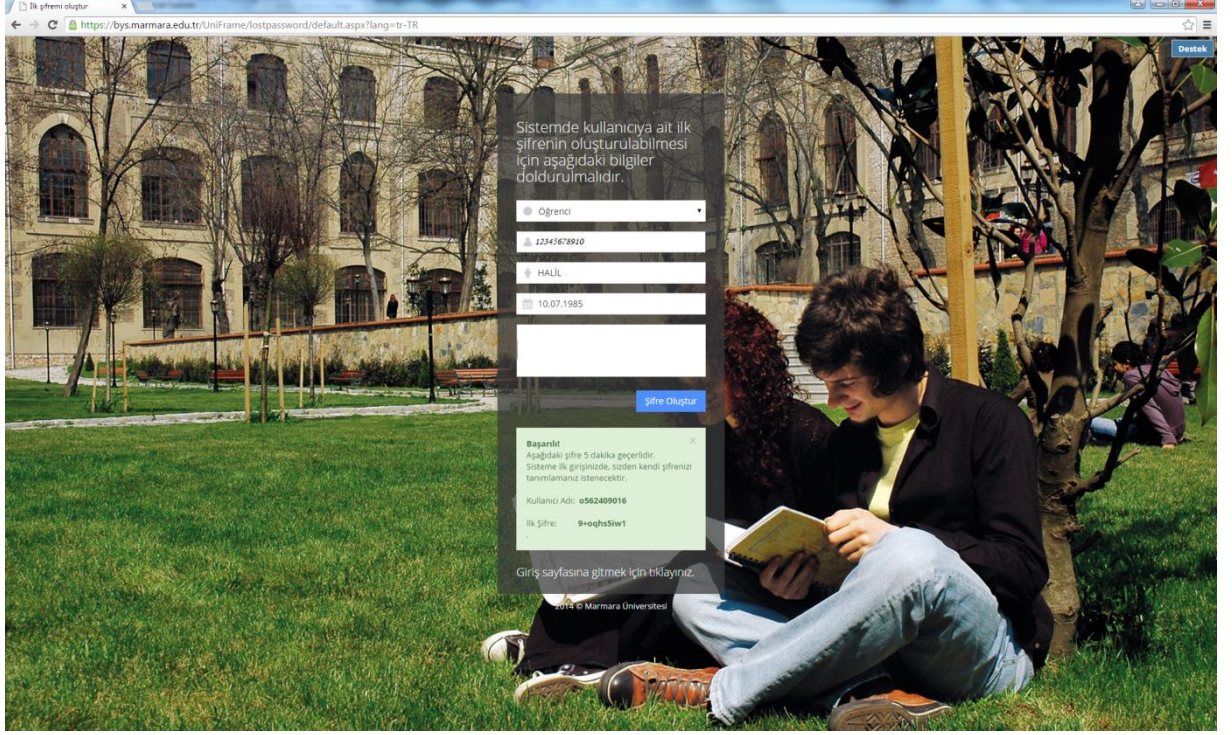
İlk şifremi oluştur ×

https://bys.marmara.edu.tr/UniFrame/lostpassword/default.aspx?lang=tr-TR

Destek

Sistemde kullanıcıya ait ilk şifrenin oluşturulabilmesi için aşağıdaki bilgiler doldurulmalıdır.

Öğrenci

12345678910

HALİL

10.07.1985

Şifre Oluştur

Başarılı!
Aşağıdaki şifre 5 dakika geçerlidir.
Sisteme ilk girişinizde, sizden kendi şifrenizi tanımlamanız istenecektir.

×

Kullanıcı Adı: o562409016

İlk Şifre: 9+oqhs5iw1

Giriş sayfasına gitmek için tıklayınız.

2014 © Marmara Üniversitesi